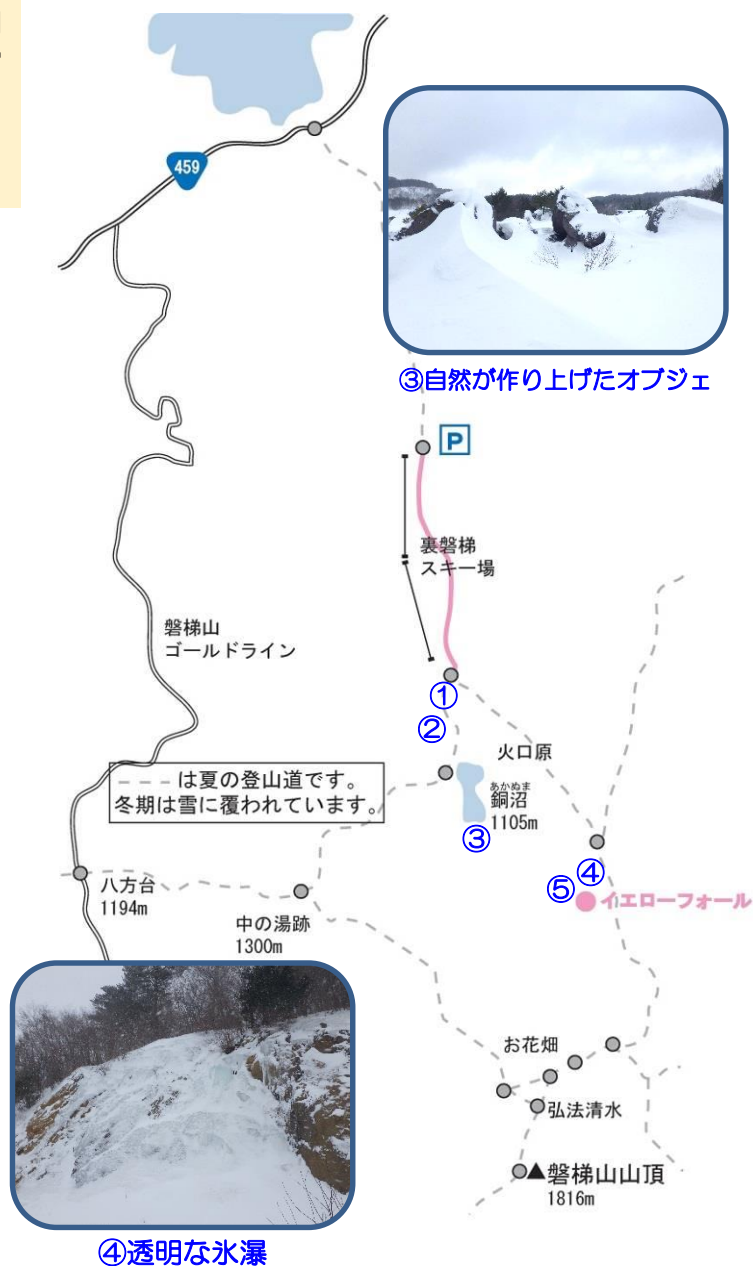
459

③自然が作り上げたオブジェ

P

裏磐梯
スキー場

磐梯山
ゴールドライン

①
②
火口原

- - - は夏の登山道です。
冬期は雪に覆われています。

あかぬま
銅沼
1105m
③

④
⑤ イエローフォール

八方台
1194m

中の湯跡
1300m

お花畑
弘法清水
▲磐梯山山頂
1816m

④透明な氷瀑